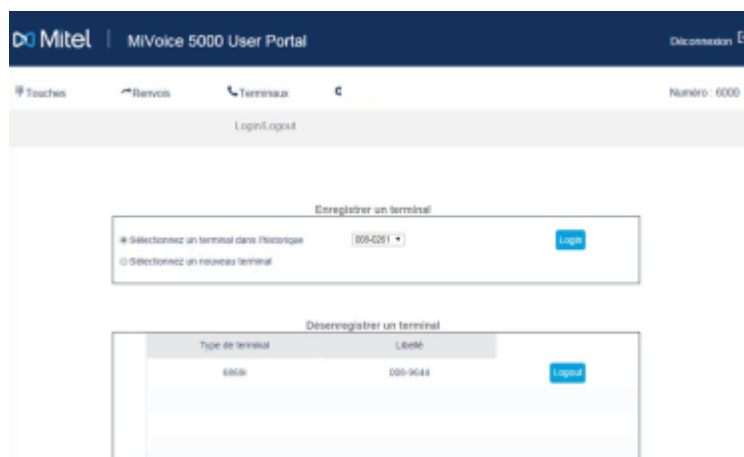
Mitel | MiVoice 5000 User Portal

Déconnexion

Touches Renvois Terminaux

Numéro : 6000

Login/Logout

Enregistrer un terminal

Sélectionnez un terminal dans l'historique 005-0261

Login

Sélectionnez un nouveau terminal

Désenregistrer un terminal

| Type de terminal | Libellé | |
|---|---|---|
| 6868i | 000-9644 | Logout |